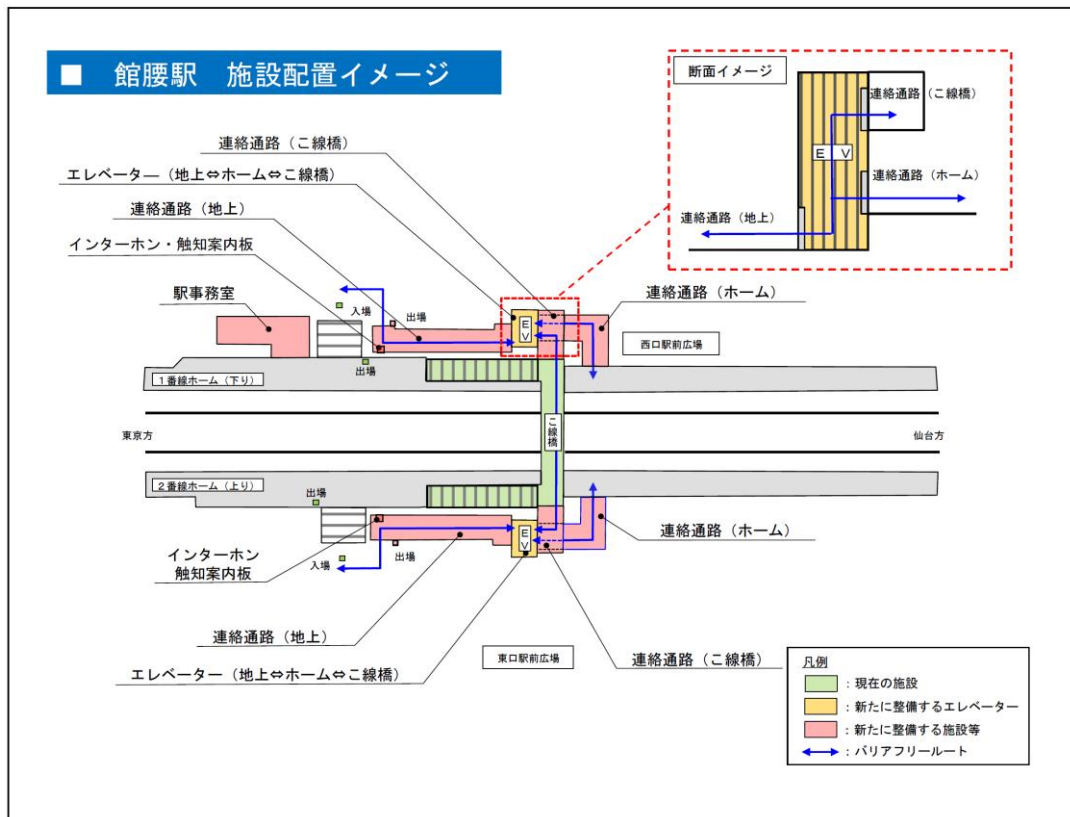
■ 館腰駅 施設配置イメージ

断面イメージ

連絡通路（こ線橋）

E V

連絡通路（ホーム）

連絡通路（地上）

連絡通路（こ線橋）

エレベーター（地上⇔ホーム⇔こ線橋）

連絡通路（地上）

インターホン・触知案内板

駅事務室

入場

出場

出場

連絡通路（ホーム）

西口駅前広場

1番線ホーム（下り）

E V

こ線橋

東京方

仙台方

2番線ホーム（上り）

出場

E V

連絡通路（ホーム）

インターホン
触知案内板

入場

出場

連絡通路（地上）

東口駅前広場

連絡通路（こ線橋）

エレベーター（地上⇔ホーム⇔こ線橋）

凡例
：現在の施設
：新たに整備するエレベーター
：新たに整備する施設等
：バリアフリールート